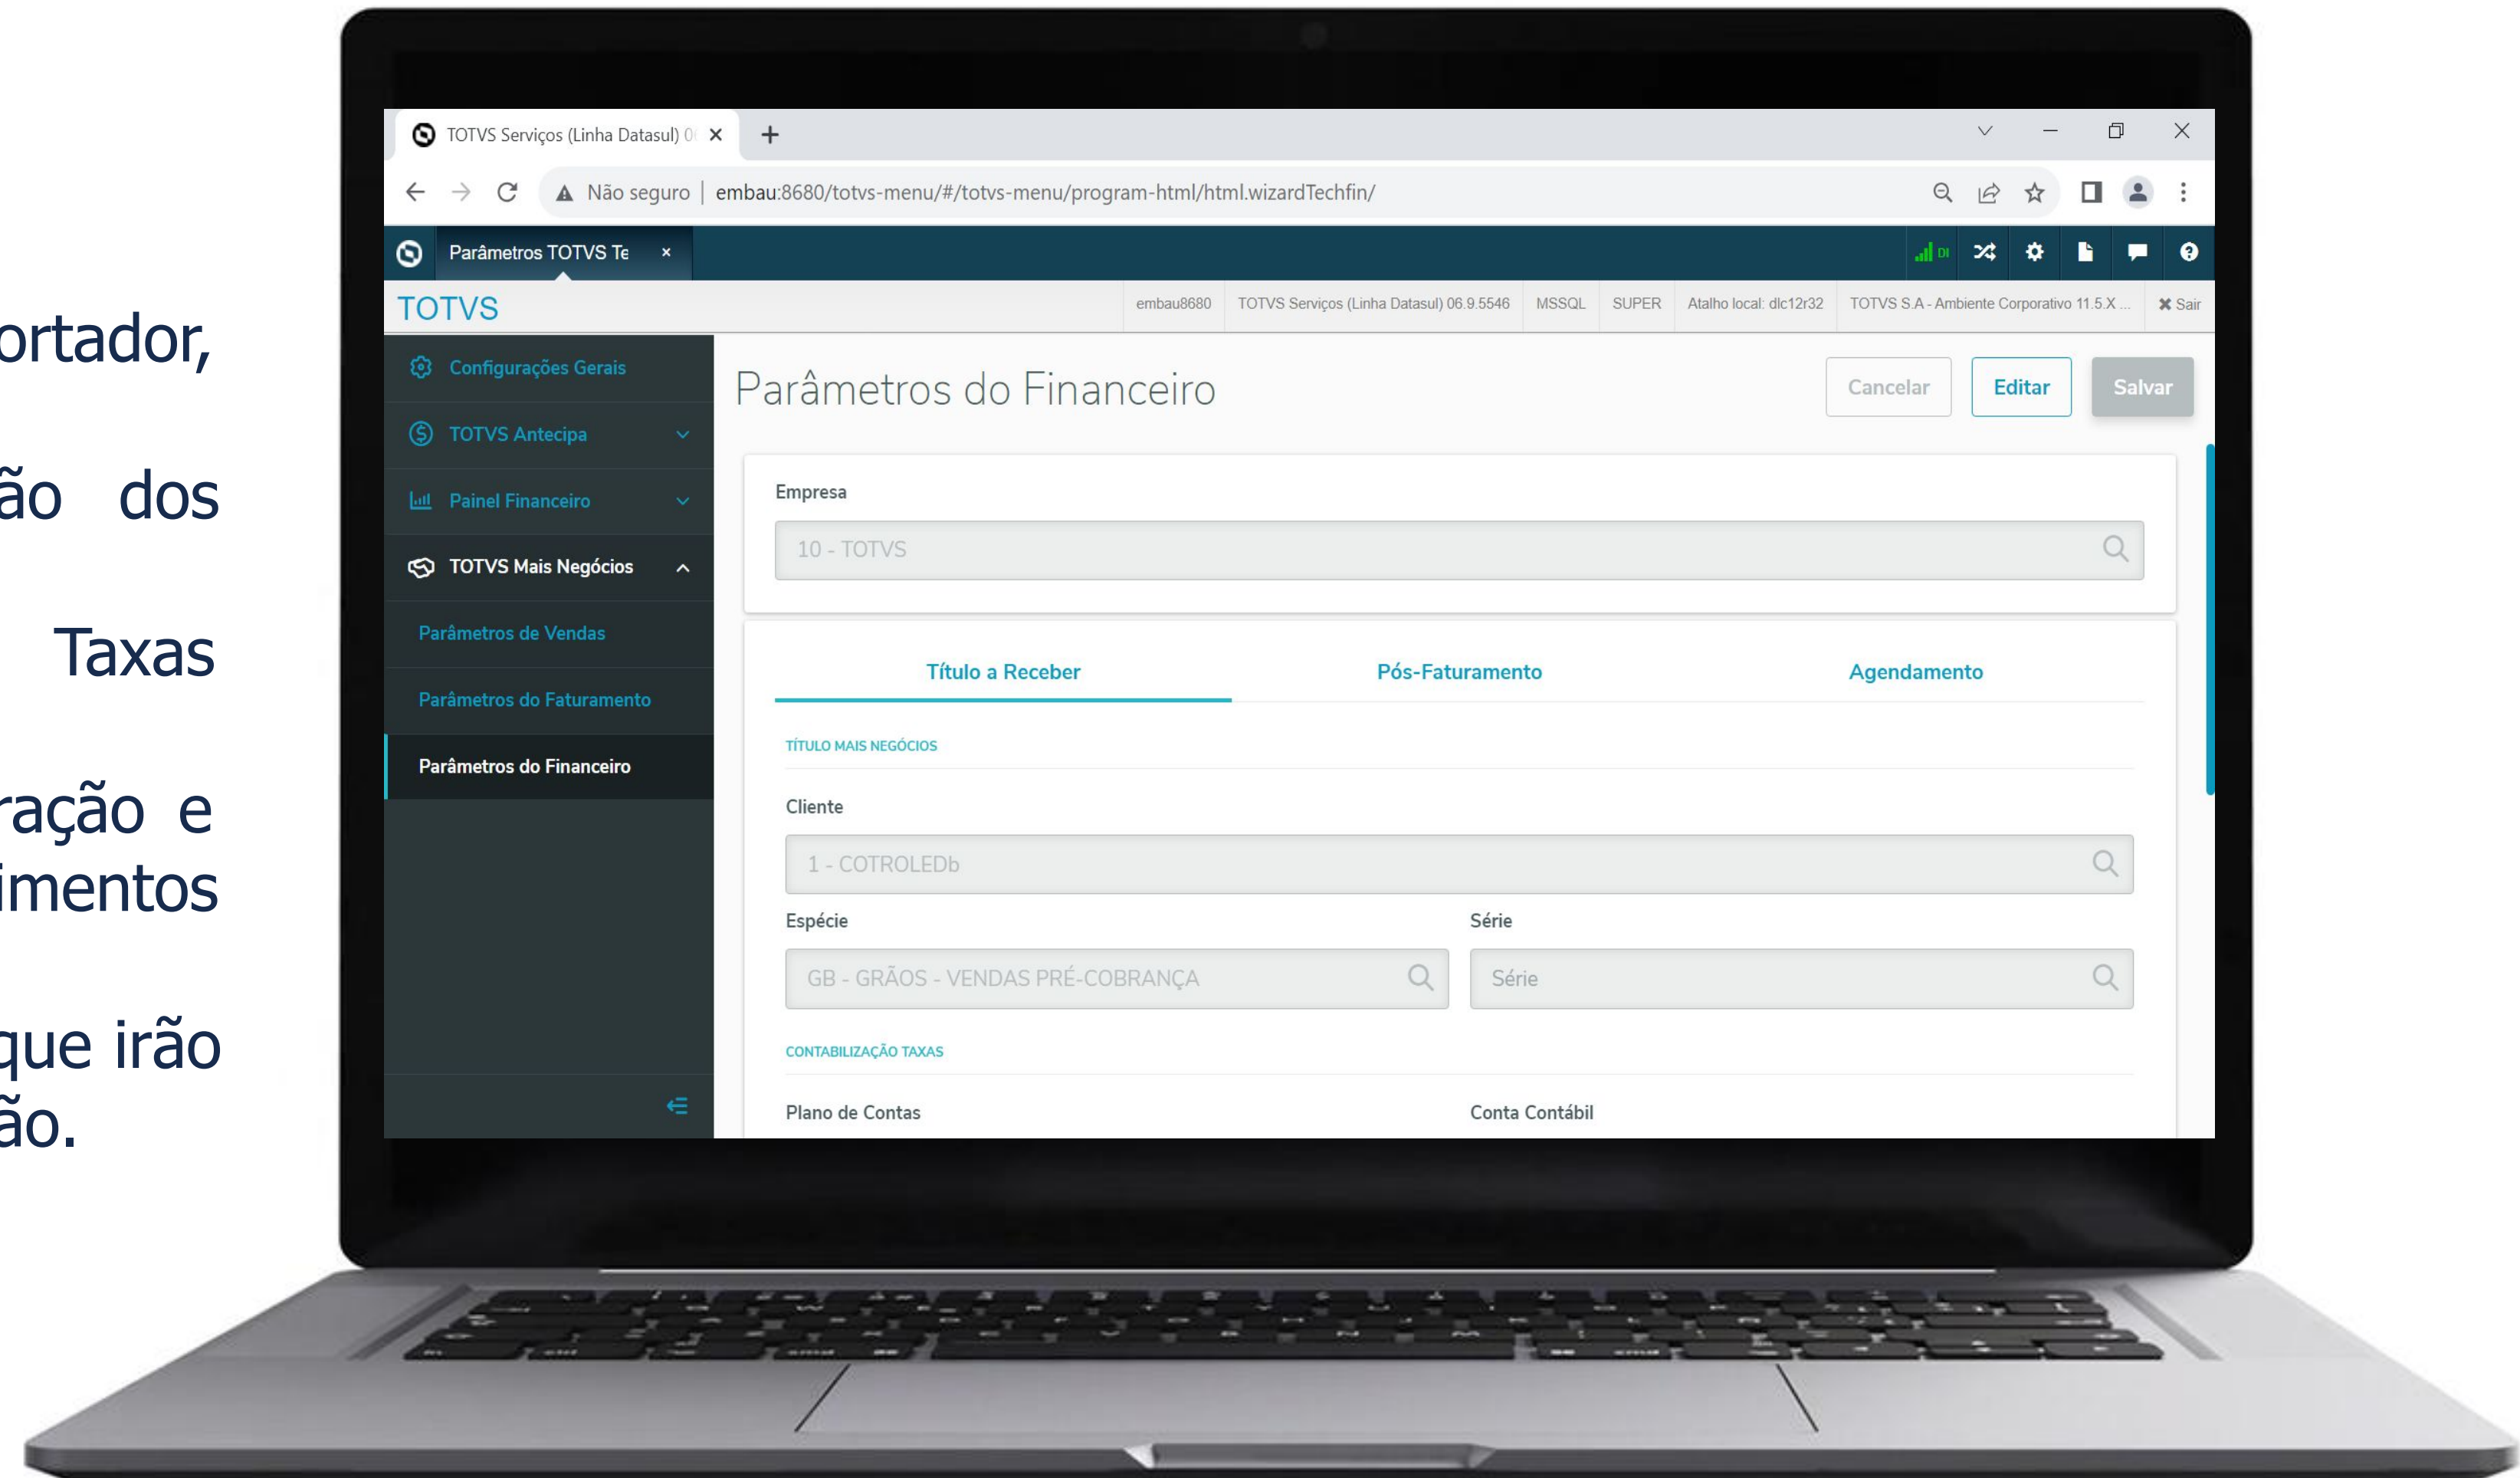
ortador,

ão dos

Taxas

ração e
imentos

que irão
ão.

TOTVS Serviços (Linha Datasul) 0 ×

Não seguro | embau:8680/totvs-menu/#/totvs-menu/program-html/html.wizardTechfin/

Parâmetros TOTVS Te ×

TOTVS

embau8680 | TOTVS Serviços (Linha Datasul) 06.9.5546 | MSSQL | SUPER | Atalho local: dlc12r32 | TOTVS S.A - Ambiente Corporativo 11.5.X ... | ✖ Sair

Configurações Gerais
TOTVS Antecipa
Painel Financeiro
TOTVS Mais Negócios
Parâmetros de Vendas
Parâmetros do Faturamento
Parâmetros do Financeiro

Parâmetros do Financeiro

Cancelar Editar Salvar

Empresa
10 - TOTVS

Título a Receber Pós-Faturamento Agendamento

TÍTULO MAIS NEGÓCIOS

Cliente
1 - COTROLEDb

Espécie
GB - GRÃOS - VENDAS PRÉ-COBRANÇA

Série
Série

CONTABILIZAÇÃO TAXAS

Plano de Contas

Conta Contábil